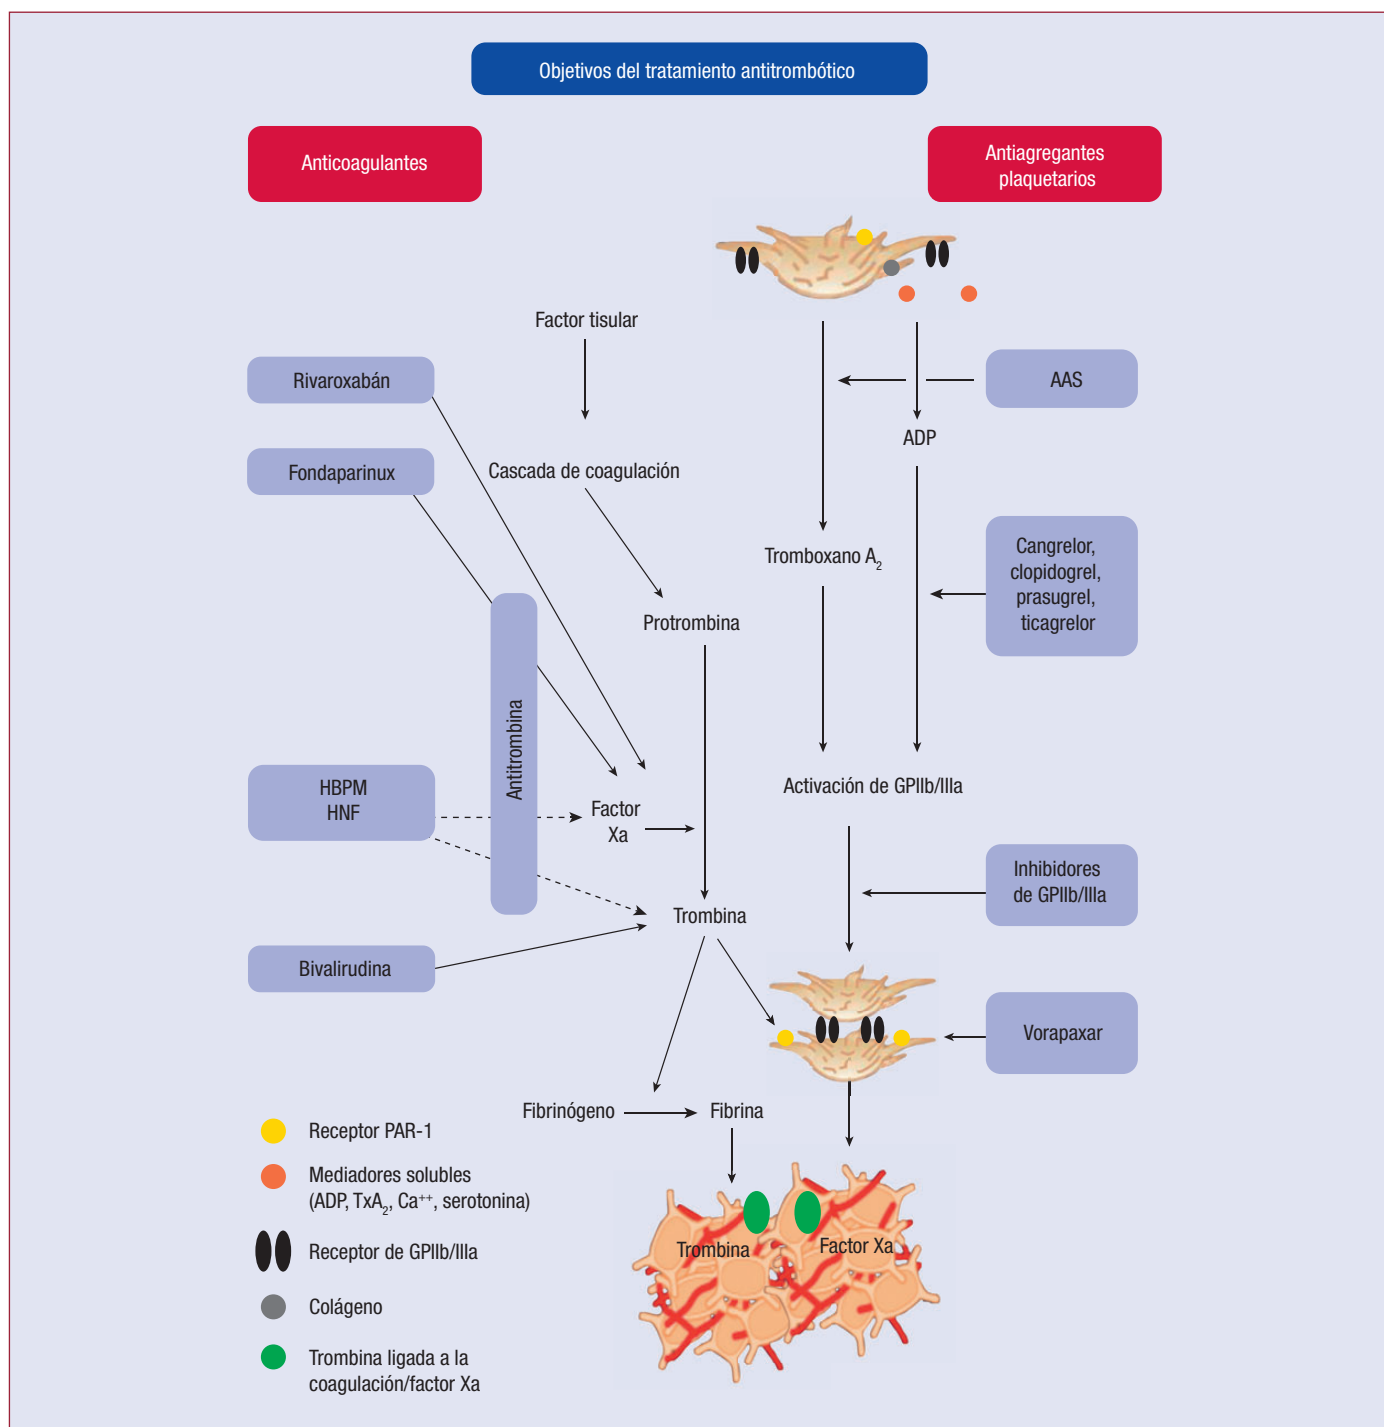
Objetivos del tratamiento antitrombótico

Anticoagulantes

Antiagregantes plaquetarios

Factor tisular

Rivaroxabán

AAS

ADP

Fondaparinux

Cascada de coagulación

Tromboxano $A_2$

Cangrelor, clopidogrel, prasugrel, ticagrelor

Protrombina

Antitrombina

HBPM
HNF

Factor Xa

Activación de GPIIb/IIIa

Inhibidores de GPIIb/IIIa

Trombina

Bivalirudina

Vorapaxar

Fibrinógeno

Fibrina

Receptor PAR-1

Mediadores solubles (ADP, $TxA_2$, $Ca^{++}$, serotonina)

Receptor de GPIIb/IIIa

Colágeno

Trombina ligada a la coagulación/factor Xa

Trombina

Factor Xa